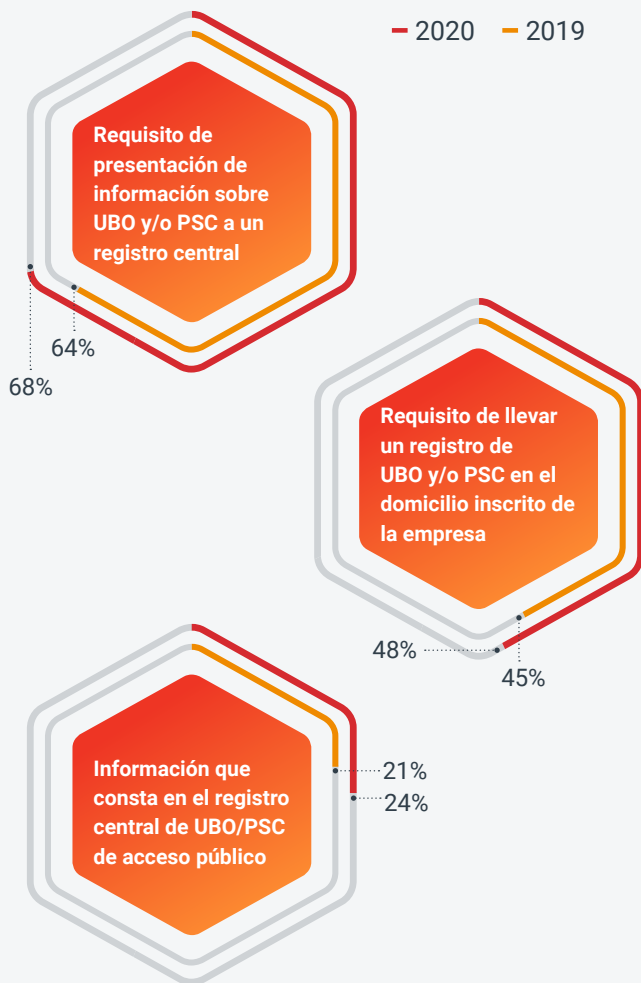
2020 2019

Requisito de presentación de información sobre UBO y/o PSC a un registro central

64%

68%

Requisito de llevar un registro de UBO y/o PSC en el domicilio inscrito de la empresa

48%

45%

Información que consta en el registro central de UBO/PSC de acceso público

21%

24%